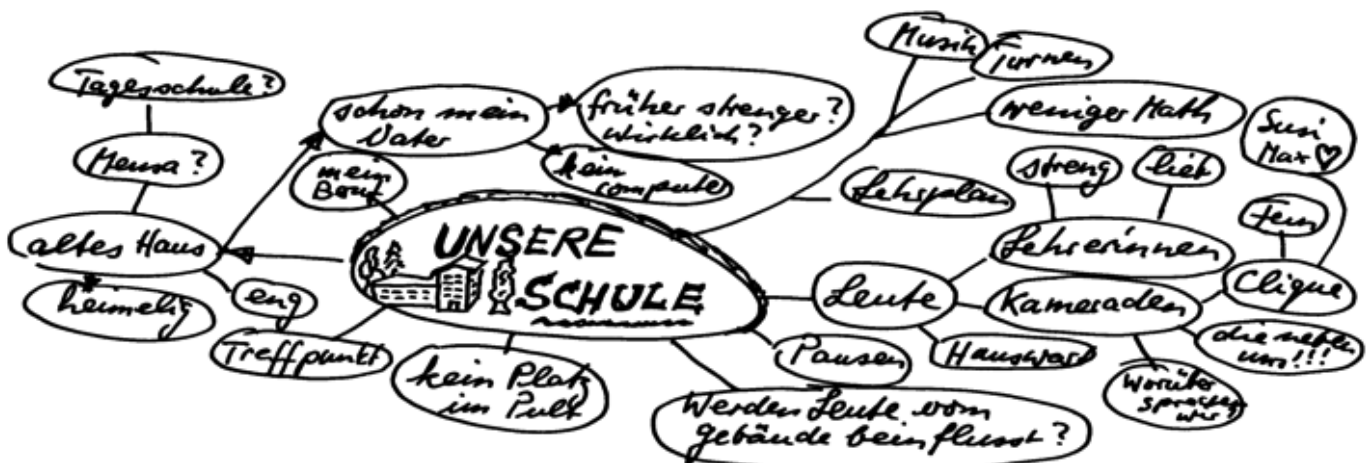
Tagesschule?

Mensa?

altes Haus

heimelig

eng

Treffpunkt

schon mein Vater

mein Beruf

früher strenger? Wirklich?

kein computer

UNSERE SCHULE

kein Platz im Pult

Werden Leute vom Gebäude beeinflusst?

Musik

Turnen

weniger Math

Lehrplan

streng

lieb

Lehrerinnen

Leute

Kameraden

Hauswart

Pausen

Susi Max ♡

fein

Clique

die nerven uns!!!

Worüber sprechen wir